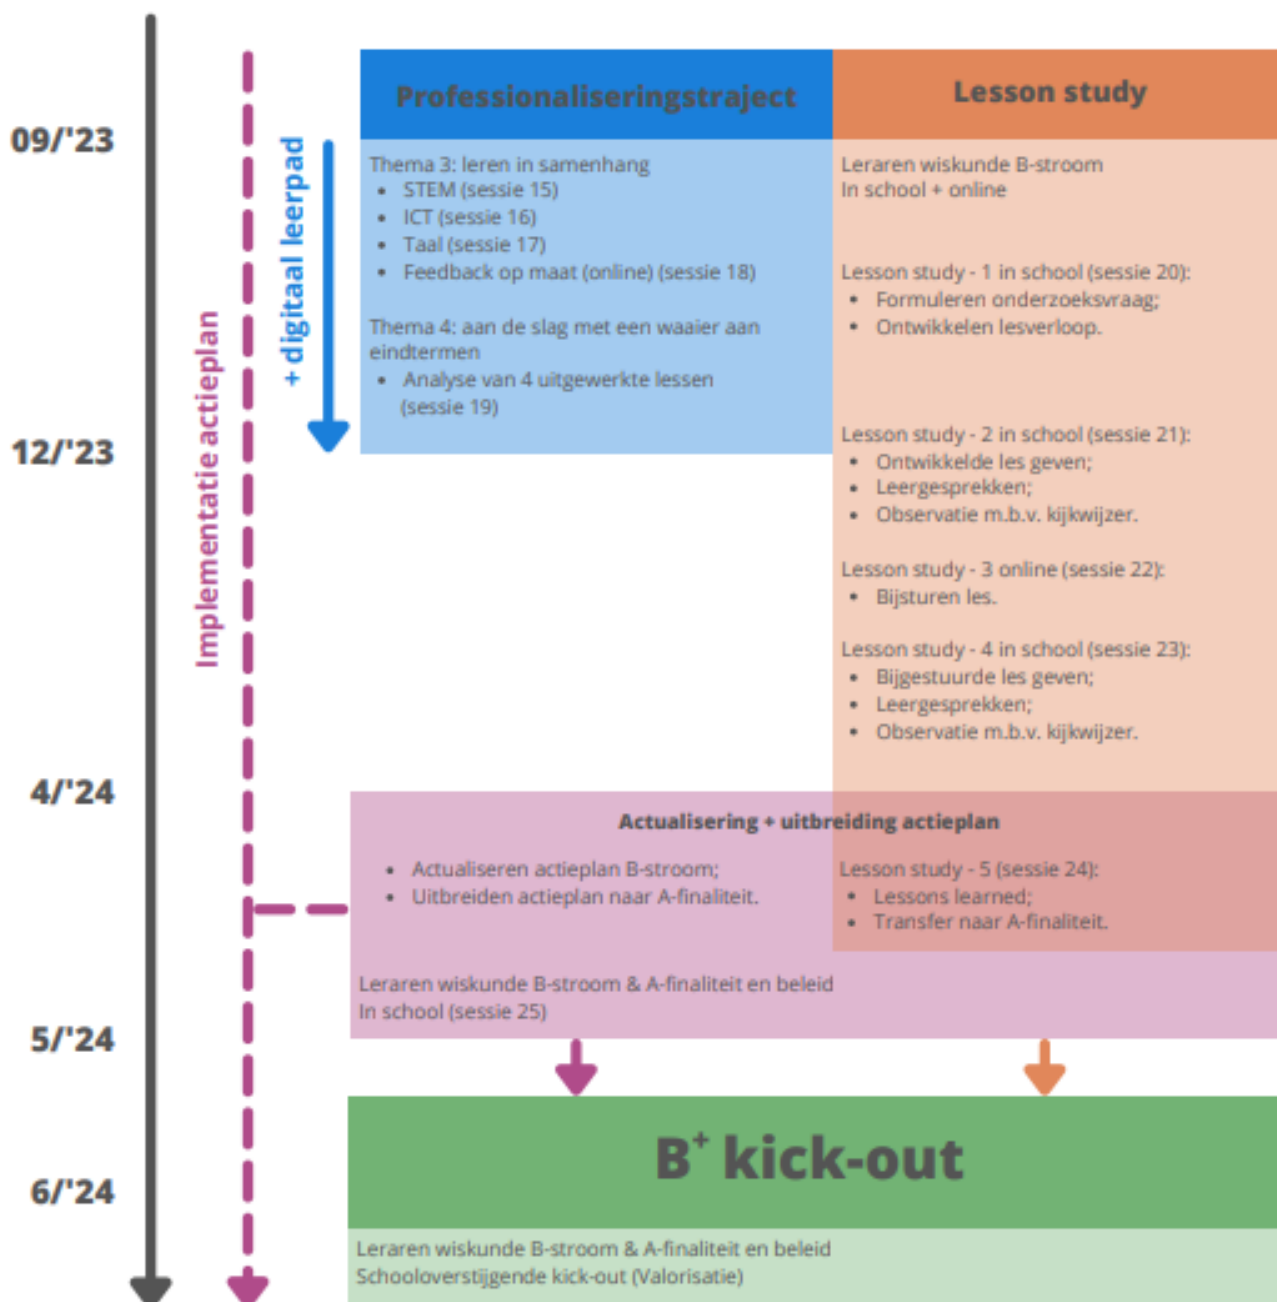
09/'23

12/'23

4/'24

5/'24

6/'24

Implementatie actieplan

+ digitaal leerpad

Professionaliseringstraject

Lesson study

Thema 3: leren in samenhang
- STEM (sessie 15)
- ICT (sessie 16)
- Taal (sessie 17)
- Feedback op maat (online) (sessie 18)

Thema 4: aan de slag met een waaier aan eindtermen
- Analyse van 4 uitgewerkte lessen (sessie 19)

Leraren wiskunde B-stroom
In school + online

Lesson study - 1 in school (sessie 20):
- Formuleren onderzoeksvraag;
- Ontwikkelen lesverloop.

Lesson study - 2 in school (sessie 21):
- Ontwikkelde les geven;
- Leergesprekken;
- Observatie m.b.v. kijkwijzer.

Lesson study - 3 online (sessie 22):
- Bijsturen les.

Lesson study - 4 in school (sessie 23):
- Bijgestuurde les geven;
- Leergesprekken;
- Observatie m.b.v. kijkwijzer.

Actualisering + uitbreiding actieplan

- Actualiseren actieplan B-stroom;
- Uitbreiden actieplan naar A-finaliteit.

Lesson study - 5 (sessie 24):
- Lessons learned;
- Transfer naar A-finaliteit.

Leraren wiskunde B-stroom & A-finaliteit en beleid
In school (sessie 25)

$B^+$ kick-out

Leraren wiskunde B-stroom & A-finaliteit en beleid
Schooloverstijgende kick-out (Valorisatie)